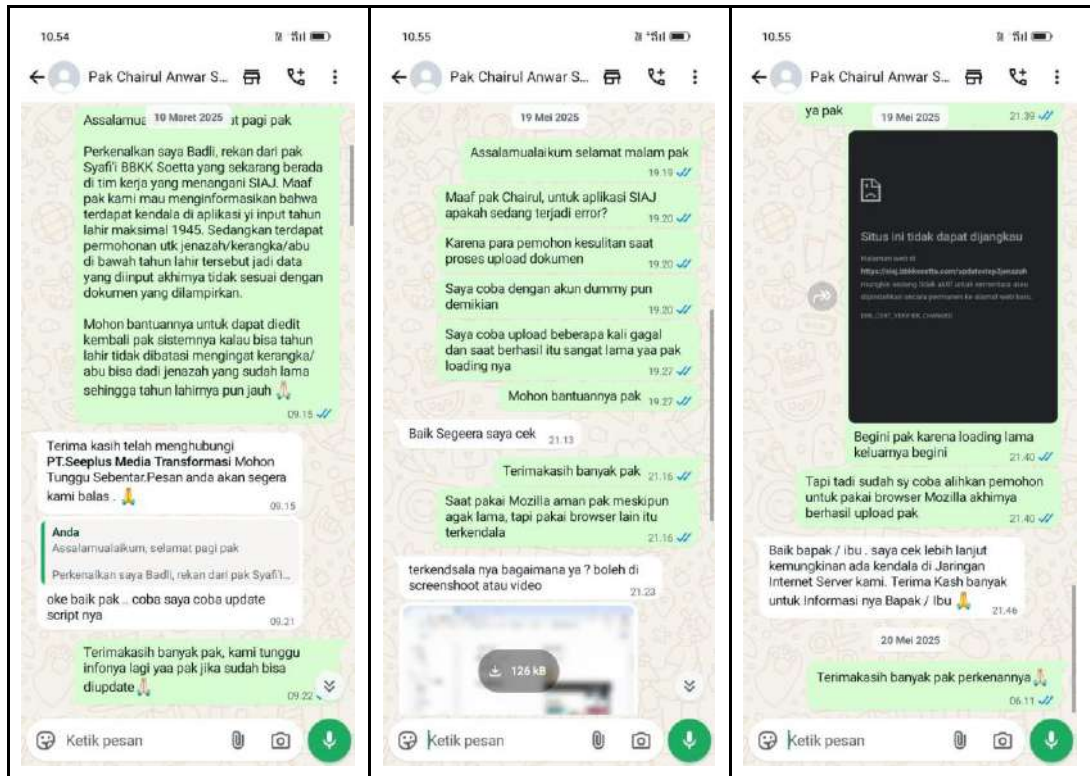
10.54

← Pak Chairul Anwar S...

Assalamua 10 Maret 2025 t pagi pak

Perkenalkan saya Badli, rekan dari pak Syafi'i BBKK Soetta yang sekarang berada di tim kerja yang menangani SIAJ. Maaf pak kami mau menginformasikan bahwa terdapat kendala di aplikasi yi input tahun lahir maksimal 1945. Sedangkan terdapat permohonan utk jenazah/kerangka/abu di bawah tahun lahir tersebut jadi data yang diinput akhirnya tidak sesuai dengan dokumen yang dilampirkan.

Mohon bantuannya untuk dapat diedit kembali pak sistemnya kalau bisa tahun lahir tidak dibatasi mengingat kerangka/ abu bisa dadi jenazah yang sudah lama sehingga tahun lahirnya pun jauh 🙏 09.15

Terima kasih telah menghubungi **PT.Seeplus Media Transformasi** Mohon Tunggu Sebentar.Pesan anda akan segera kami balas . 🙏 09.15

Anda
Assalamualaikum, selamat pagi pak
Perkenalkan saya Badli, rekan dari pak Syafi'i...
oke baik pak .. coba saya coba update script nya 09.21

Terimakasih banyak pak, kami tunggu infonya lagi yaa pak jika sudah bisa diupdate 🙏 09.22

Ketik pesan

10.55

← Pak Chairul Anwar S...

19 Mei 2025

Assalamualaikum selamat malam pak 19.19

Maaf pak Chairul, untuk aplikasi SIAJ apakah sedang terjadi error? 19.20

Karena para pemohon kesulitan saat proses upload dokumen 19.20

Saya coba dengan akun dummy pun demikian 19.20

Saya coba upload beberapa kali gagal dan saat berhasil itu sangat lama yaa pak loading nya 19.27

Mohon bantuannya pak 19.27

Baik Segeera saya cek 21.13

Terimakasih banyak pak 21.16

Saat pakai Mozilla aman pak meskipun agak lama, tapi pakai browser lain itu terkendala 21.16

terkendsala nya bagaimana ya ? boleh di screenshoot atau video 21.23

126 kB

Ketik pesan

10.55

← Pak Chairul Anwar S...

ya pak 19 Mei 2025 21.39

Situs ini tidak dapat dijangkau

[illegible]

Begini pak karena loading lama keluarnya begini 21.40

Tapi tadi sudah sy coba alihkan pemohon untuk pakai browser Mozilla akhirnya berhasil upload pak 21.40

Baik bapak / ibu . saya cek lebih lanjut kemungkinan ada kendala di Jaringan Internet Server kami. Terima Kash banyak untuk Informasi nya Bapak / Ibu 🙏 21.46

20 Mei 2025

Terimakasih banyak pak perkenannya 🙏 06.11

Ketik pesan